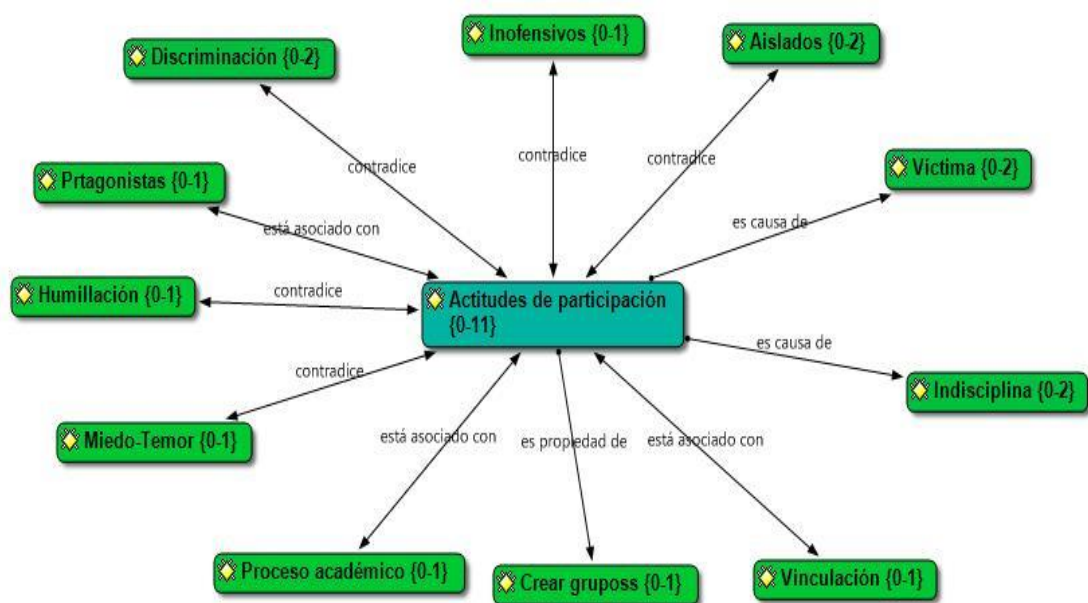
Discriminación {0-2}

Inofensivos {0-1}

Aislados {0-2}

contradice

contradice

contradice

Prtagonistas {0-1}

Victima {0-2}

está asociado con

es causa de

Humillación {0-1}

contradice

Actitudes de participación {0-11}

es causa de

contradice

Indisciplina {0-2}

Miedo-Temor {0-1}

está asociado con

es propiedad de

está asociado con

Proceso académico {0-1}

Crear gruposs {0-1}

Vinculación {0-1}